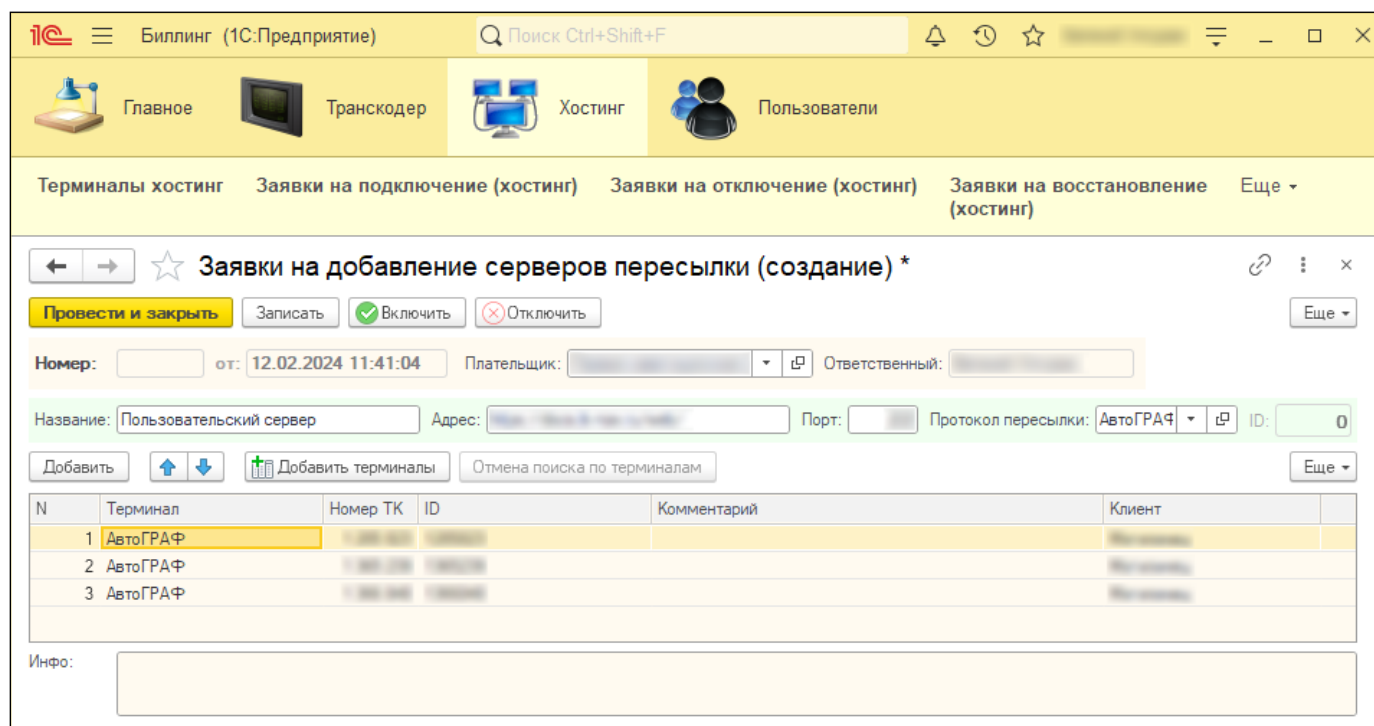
1С Биллинг (1С:Предприятие) Поиск Ctrl+Shift+F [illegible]

Главное Транскодер Хостинг Пользователи

Терминалы хостинг Заявки на подключение (хостинг) Заявки на отключение (хостинг) Заявки на восстановление (хостинг) Еще

Заявки на добавление серверов пересылки (создание) *

Провести и закрыть Записать Включить Отключить Еще

Номер: от: 12.02.2024 11:41:04 Плательщик: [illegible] Ответственный: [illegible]

Название: Пользовательский сервер Адрес: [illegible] Порт: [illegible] Протокол пересылки: АвтоГРАФ ID: 0

Добавить Добавить терминалы Отмена поиска по терминалам Еще

| N | Терминал | Номер ТК | ID | Комментарий | Клиент |
|---|---|---|---|---|---|
| 1 | АвтоГРАФ | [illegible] | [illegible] | | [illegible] |
| 2 | АвтоГРАФ | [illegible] | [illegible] | | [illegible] |
| 3 | АвтоГРАФ | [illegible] | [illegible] | | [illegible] |

Инфо: